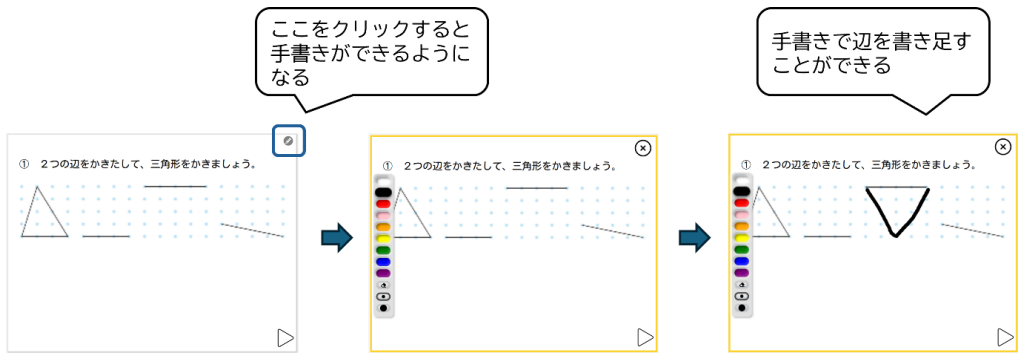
ここをクリックすると手書きができるようになる

手書きで辺を書き足すことができる

① ２つの辺をかきたして、三角形をかきましょう。

① ２つの辺をかきたして、三角形をかきましょう。

① ２つの辺をかきたして、三角形をかきましょう。